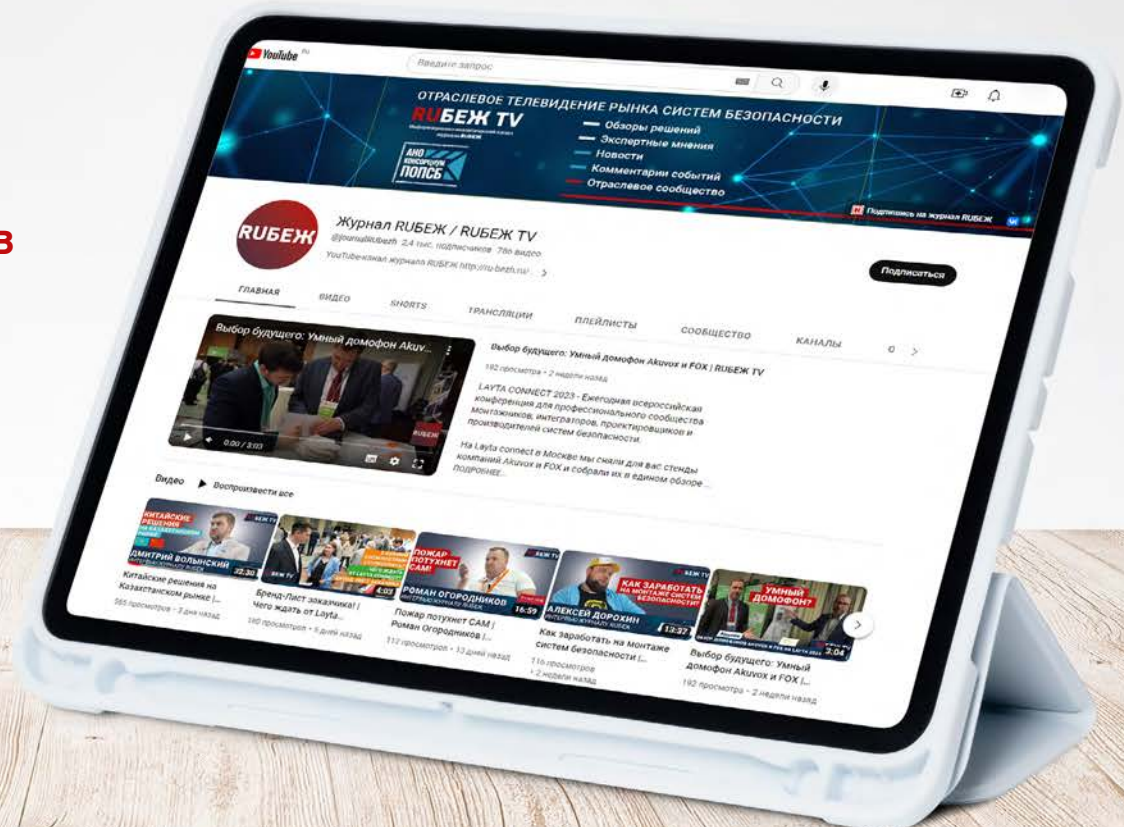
В

YouTube RU

Введите запрос

ОТРАСЛЕВОЕ ТЕЛЕВИДЕНИЕ РЫНКА СИСТЕМ БЕЗОПАСНОСТИ

RUБЕЖ TV

АНО КОНСОРЦИУМ ПОПСБ

Обзоры решений
Экспертные мнения
Новости
Комментарии событий
Отраслевое сообщество

Подпишись на журнал RUБЕЖ

RUБЕЖ

Журнал RUБЕЖ / RUБЕЖ TV

@journalRubezh 2,4 тыс. подписчиков 786 видео

YouTube-канал журнала RUБЕЖ http://ru-bezh.ru/ >

Подписаться

ГЛАВНАЯ ВИДЕО SHORTS ТРАНСЛЯЦИИ ПЛЕЙЛИСТЫ СООБЩЕСТВО КАНАЛЫ

Выбор будущего: Умный домофон Akuv...

0:00 / 3:03

Выбор будущего: Умный домофон Akuvox и FOX | RUБЕЖ TV

192 просмотра • 2 недели назад

LAYTA CONNECT 2023 - Ежегодная всероссийская конференция для профессионального сообщества Монтажников, интеграторов, проектировщиков и производителей систем безопасности.

На Layta connect в Москве мы сняли для вас стенды компаний Akuvox и FOX и собрали их в едином обзоре ...

ПОДРОБНЕЕ

Видео ▶ Воспроизвести все

КИТАЙСКИЕ РЕШЕНИЯ
ДМИТРИЙ ВОЛЬНСКИЙ
12:30
Китайские решения на Казахстанском рынке |...
565 просмотров • 3 дня назад

4:03
Бренд-Лист заказчика! | Чего ждать от Layta...
180 просмотров • 6 дней назад

ПОЖАР ПОТУХНЕТ САМ!
РОМАН ОГОРОДНИКОВ
16:59
Пожар потухнет САМ | Роман Огородников |...
112 просмотров • 13 дней назад

КАК ЗАРАБОТАТЬ НА МОНТАЖЕ СИСТЕМ БЕЗОПАСНОСТИ?
АЛЕКСЕЙ ДОРОХИН
13:37
Как заработать на Монтаже систем безопасности |...
116 просмотров • 2 недели назад

УМНЫЙ ДОМОФОН?
3:04
Выбор будущего: Умный домофон Akuvox и FOX |...
192 просмотра • 2 недели назад